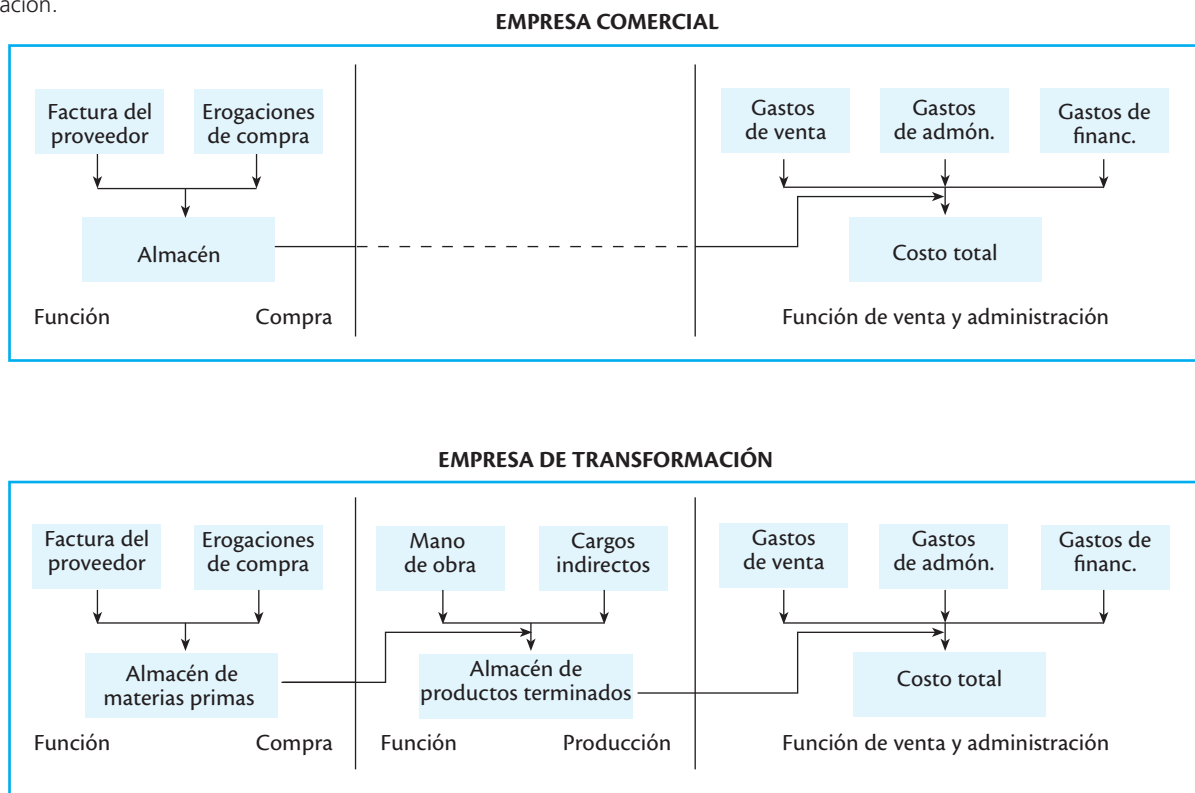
ación.

EMPRESA COMERCIAL

Factura del proveedor

Erogaciones de compra

Almacén

Función Compra

Gastos de venta

Gastos de admón.

Gastos de financ.

Costo total

Función de venta y administración

EMPRESA DE TRANSFORMACIÓN

Factura del proveedor

Erogaciones de compra

Almacén de materias primas

Función Compra

Mano de obra

Cargos indirectos

Almacén de productos terminados

Función Producción

Gastos de venta

Gastos de admón.

Gastos de financ.

Costo total

Función de venta y administración